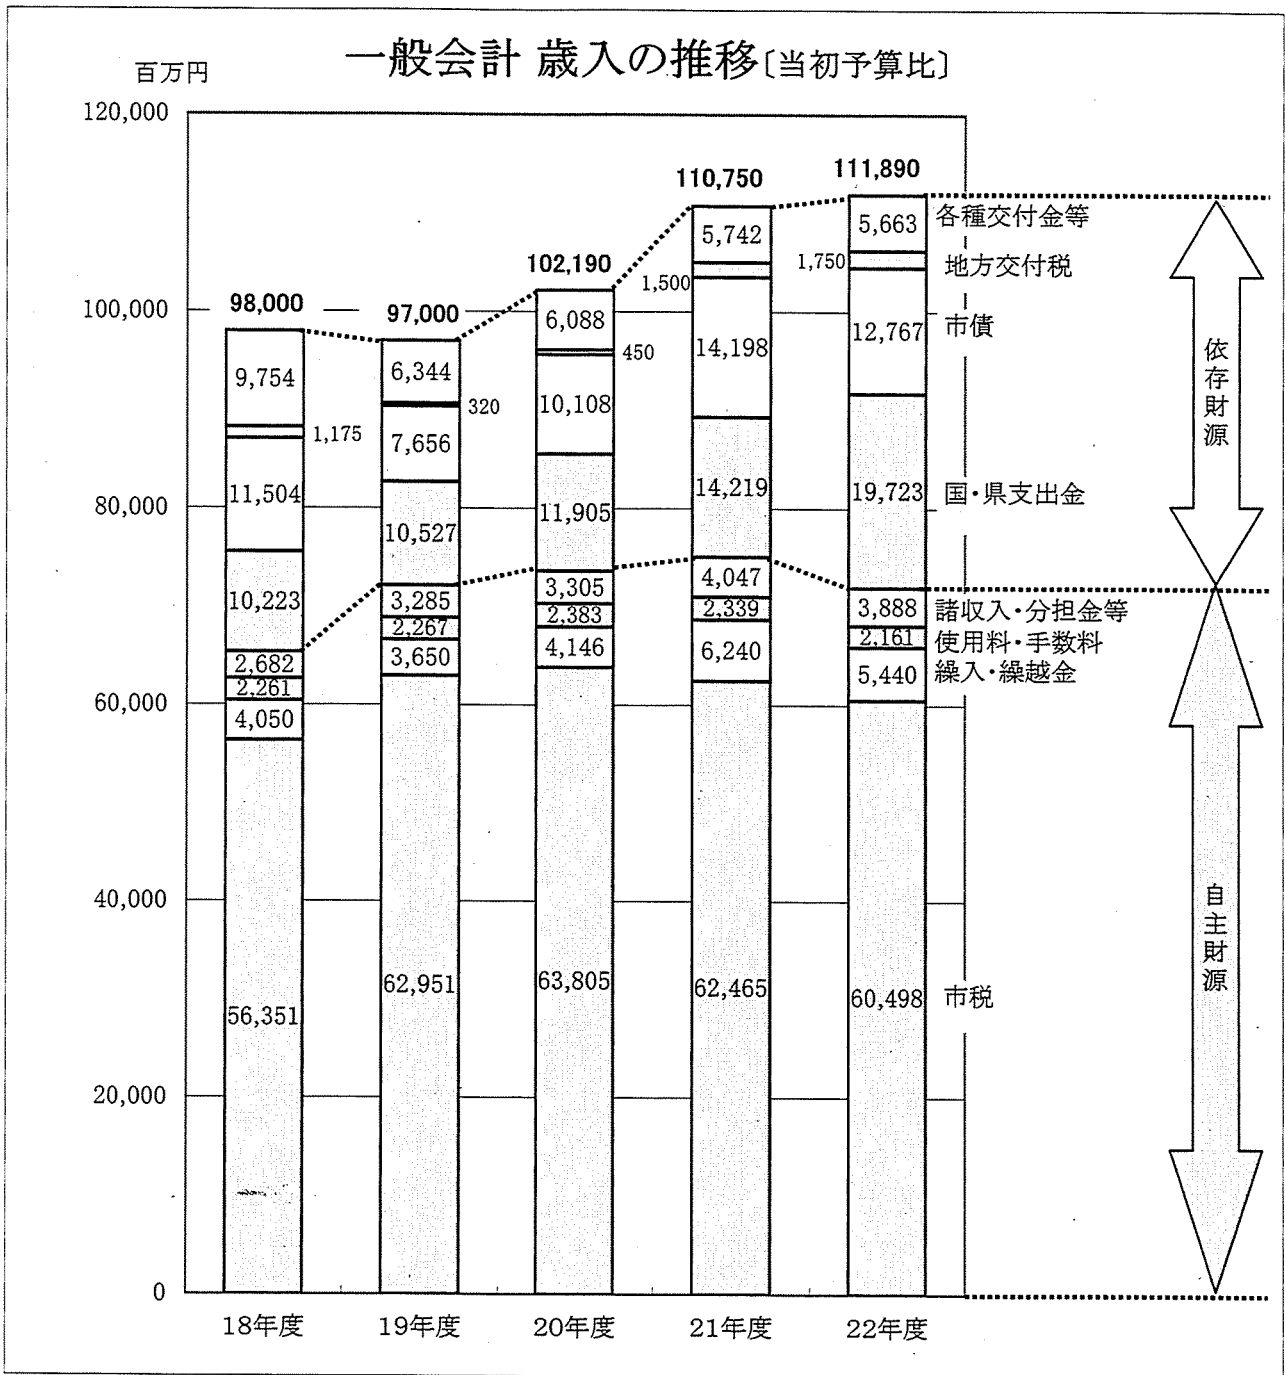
一般会計 歳入の推移〔当初予算比〕

百万円

120,000
100,000
80,000
60,000
40,000
20,000
0

98,000
9,754
1,175
11,504
10,223
2,682
2,261
4,050
56,351

97,000
6,344
320
7,656
10,527
3,285
2,267
3,650
62,951

102,190
6,088
450
10,108
11,905
3,305
2,383
4,146
63,805

110,750
5,742
1,500
14,198
14,219
4,047
2,339
6,240
62,465

111,890
5,663
1,750
12,767
19,723
3,888
2,161
5,440
60,498

各種交付金等
地方交付税
市債
国・県支出金
諸収入・分担金等
使用料・手数料
繰入・繰越金
市税

依存財源
自主財源

18年度
19年度
20年度
21年度
22年度